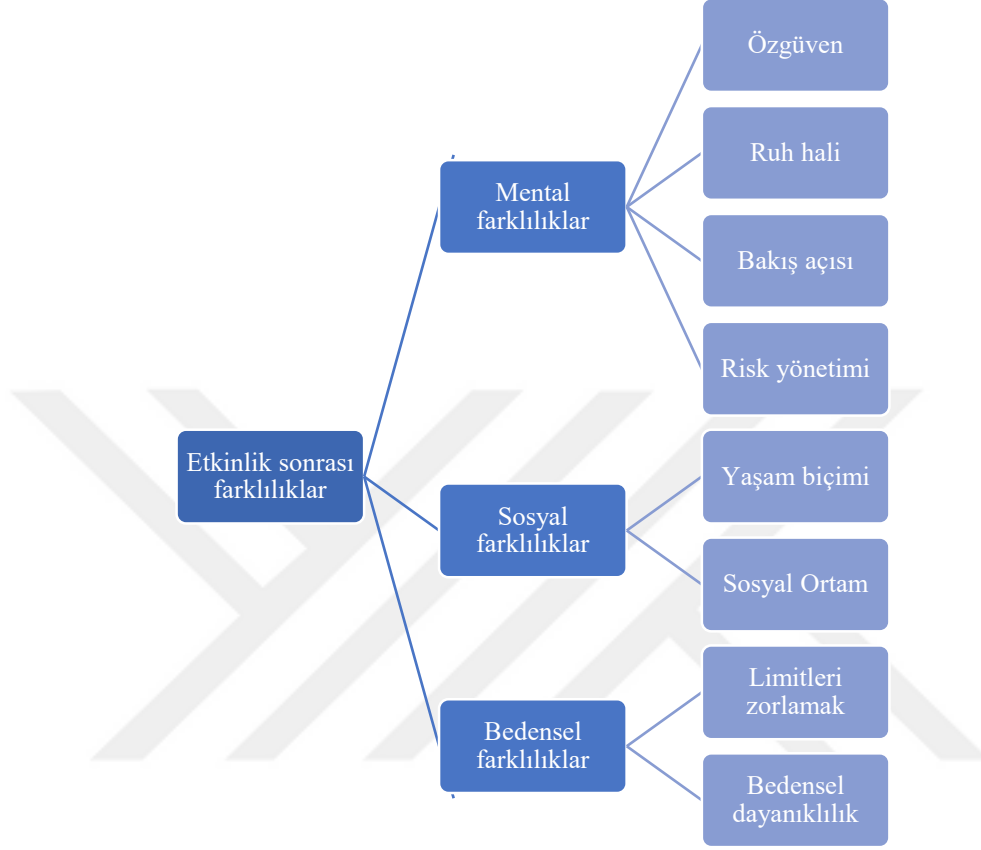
Etkinlik sonrası farklılıklar

Mental farklılıklar

Özgüven

Ruh hali

Bakış açısı

Risk yönetimi

Sosyal farklılıklar

Yaşam biçimi

Sosyal Ortam

Bedensel farklılıklar

Limitleri zorlamak

Bedensel dayanıklılık